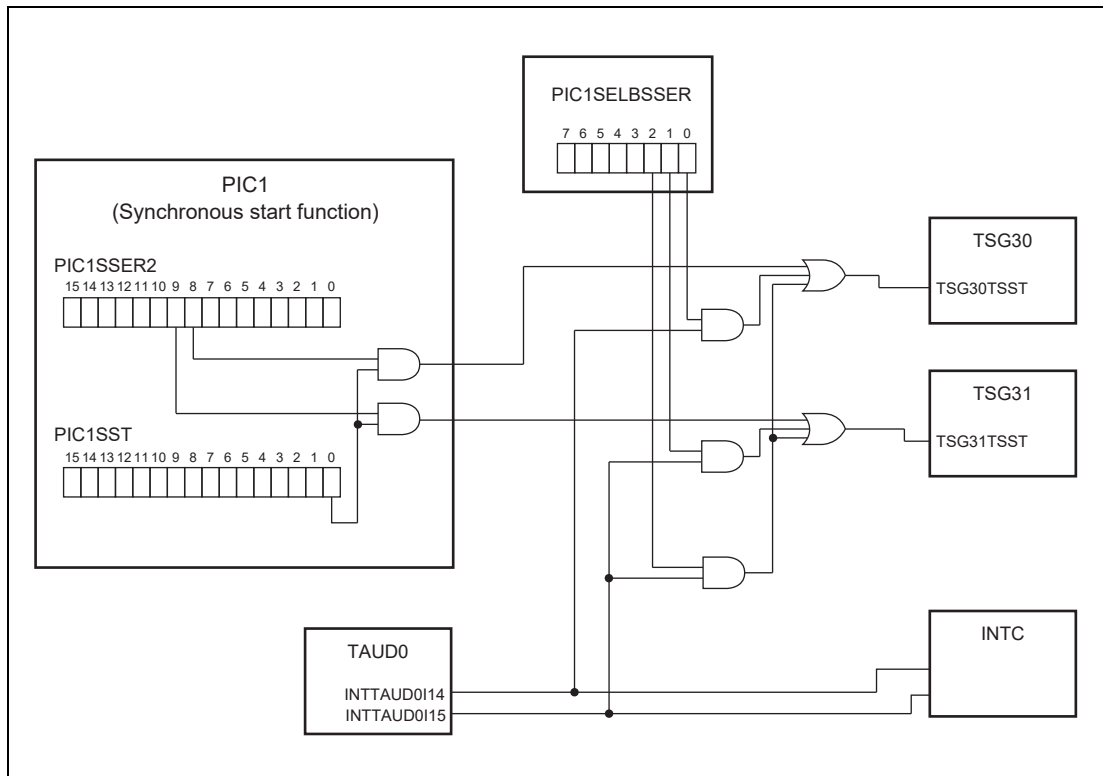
PIC1SELBSSER

7 6 5 4 3 2 1 0

PIC1
(Synchronous start function)

PIC1SSER2
15 14 13 12 11 10 9 8 7 6 5 4 3 2 1 0

PIC1SST
15 14 13 12 11 10 9 8 7 6 5 4 3 2 1 0

TSG30
TSG30TSST

TSG31
TSG31TSST

TAUD0
INTTAUD0I14
INTTAUD0I15

INTC